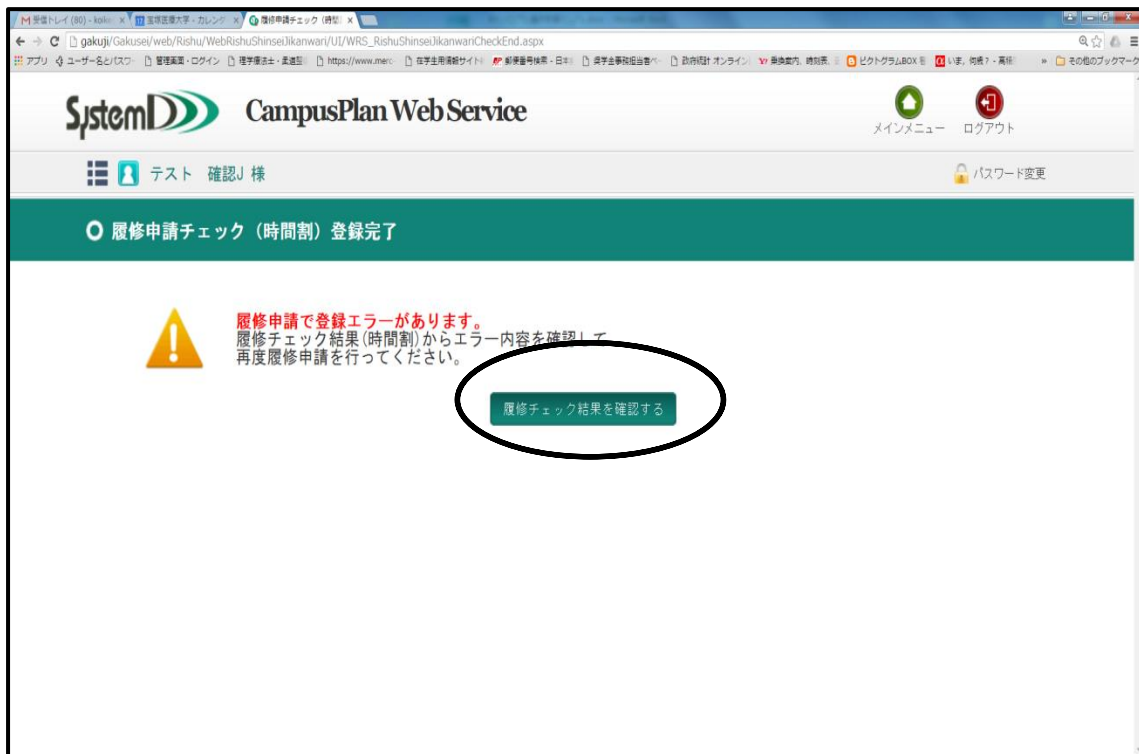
M 受信トレイ (80) - koike | 宝塚医療大学 - カレンダ | 履修申請チェック (時間割 ×

gakuji/Gakusei/web/Rishu/WebRishuShinseiJikanwari/UI/WRS_RishuShinseiJikanwariCheckEnd.aspx

アプリ ユーザー名とパスワ | 管理画面 - ログイン | 理学療法士・柔道整 | https://www.merc | 在学生用情報サイト | 郵便番号検索 - 日本 | 奨学金事務担当者ペ | 政府統計 オンライン | 乗換案内、時刻表、 | ピクトグラムBOX | いま、何時？ - 高根 | » | その他のブックマーク

SystemD CampusPlan Web Service

メインメニュー ログアウト

テスト 確認J 様

パスワード変更

履修申請チェック（時間割）登録完了

履修申請で登録エラーがあります。
履修チェック結果(時間割)からエラー内容を確認して
再度履修申請を行ってください。

履修チェック結果を確認する